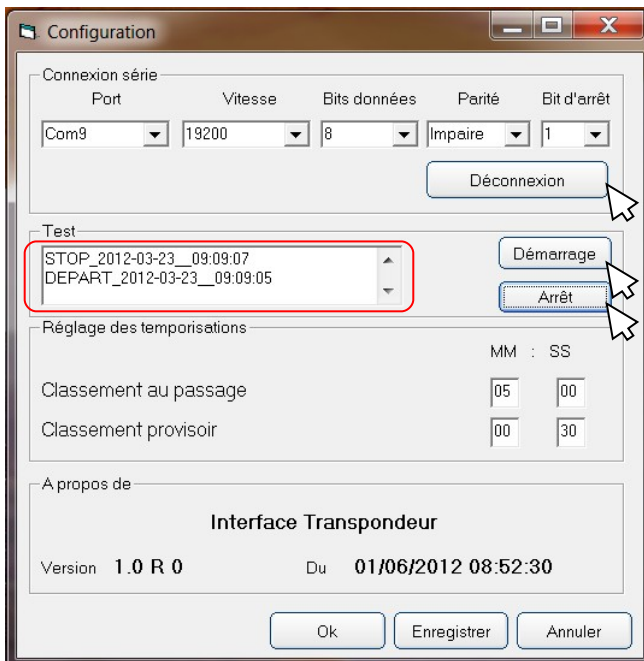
Configuration

Connexion série

| Port | Vitesse | Bits données | Parité | Bit d'arrêt |
|---|---|---|---|---|
| Com9 | 19200 | 8 | Impaire | 1 |

Déconnexion

Test

STOP_2012-03-23__09:09:07
DEPART_2012-03-23__09:09:05

Démarrage

Arrêt

Réglage des temporisations

MM : SS

Classement au passage 05 00

Classement provisoir 00 30

A propos de

Interface Transpondeur

Version 1.0 R 0 Du 01/06/2012 08:52:30

Ok Enregistrer Annuler